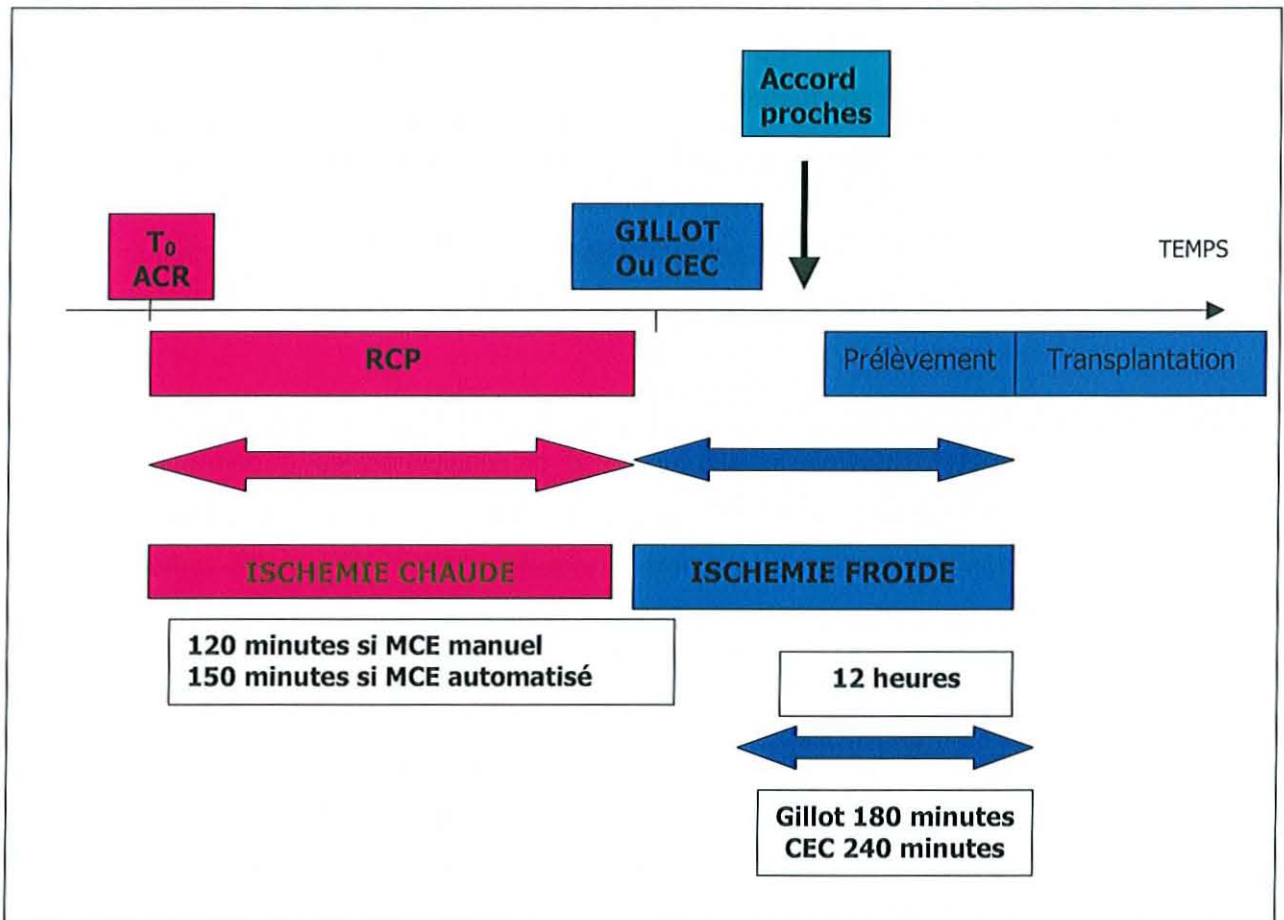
Accord proches

$T_0$
ACR

GILLOT
Ou CEC

TEMPS

RCP

Prélèvement

Transplantation

ISCHEMIE CHAUDE

ISCHEMIE FROIDE

120 minutes si MCE manuel
150 minutes si MCE automatisé

12 heures

Gillot 180 minutes
CEC 240 minutes